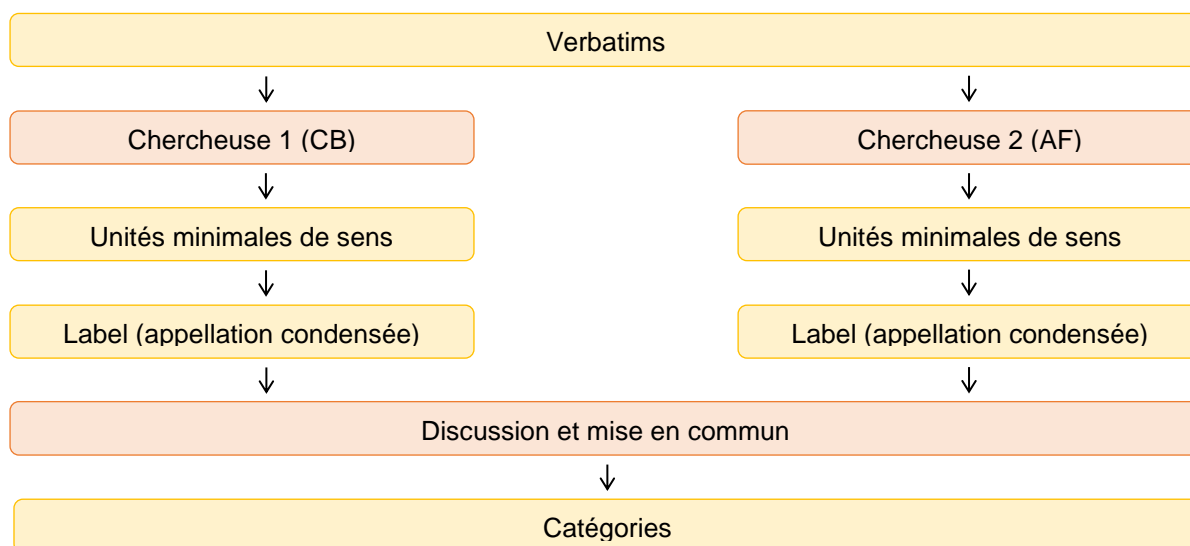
Verbatims

Chercheuse 1 (CB)

Unités minimales de sens

Label (appellation condensée)

Chercheuse 2 (AF)

Unités minimales de sens

Label (appellation condensée)

Discussion et mise en commun

Catégories